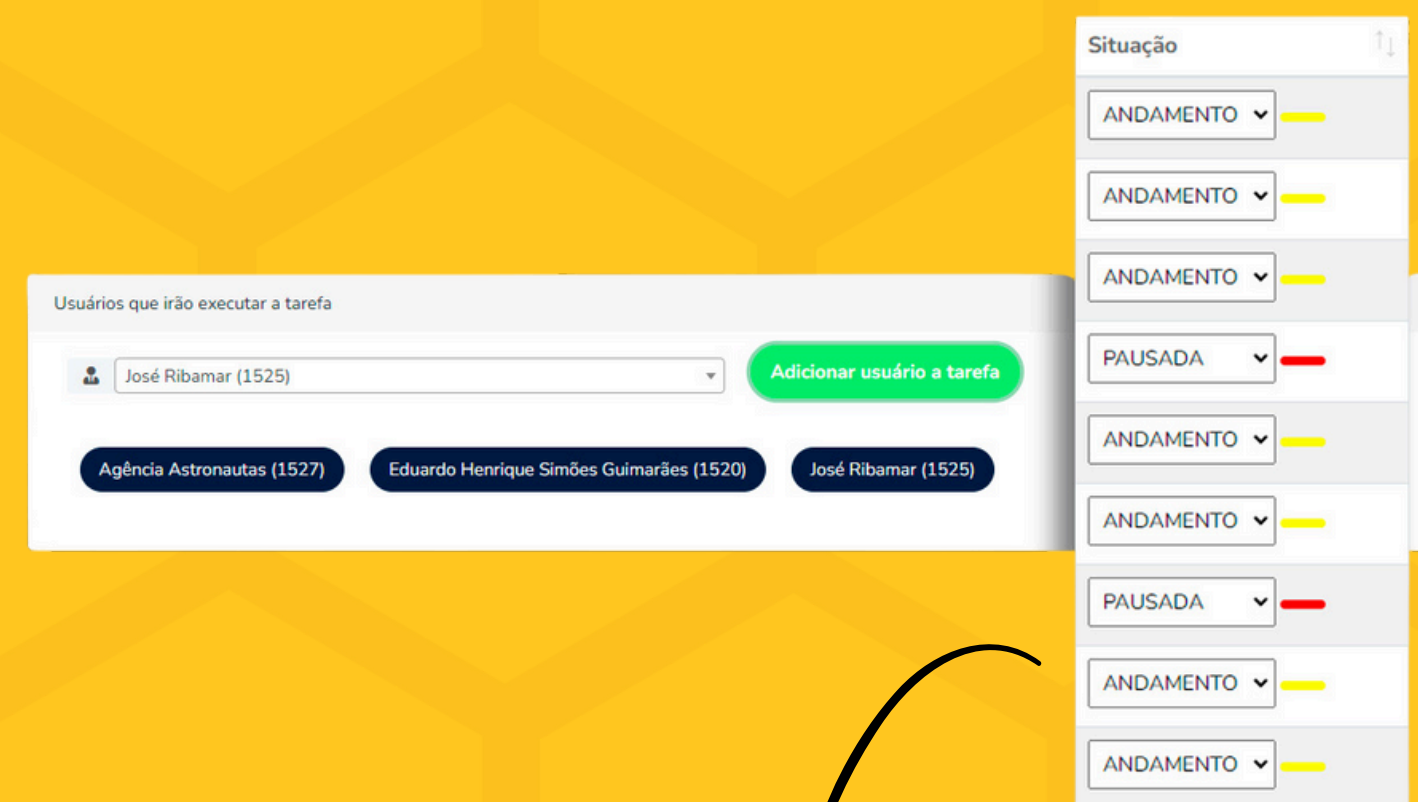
Usuários que irão executar a tarefa

José Ribamar (1525)

Adicionar usuário a tarefa

Agência Astronautas (1527)

Eduardo Henrique Simões Guimarães (1520)

José Ribamar (1525)

Situação

ANDAMENTO

ANDAMENTO

ANDAMENTO

PAUSADA

ANDAMENTO

ANDAMENTO

PAUSADA

ANDAMENTO

ANDAMENTO